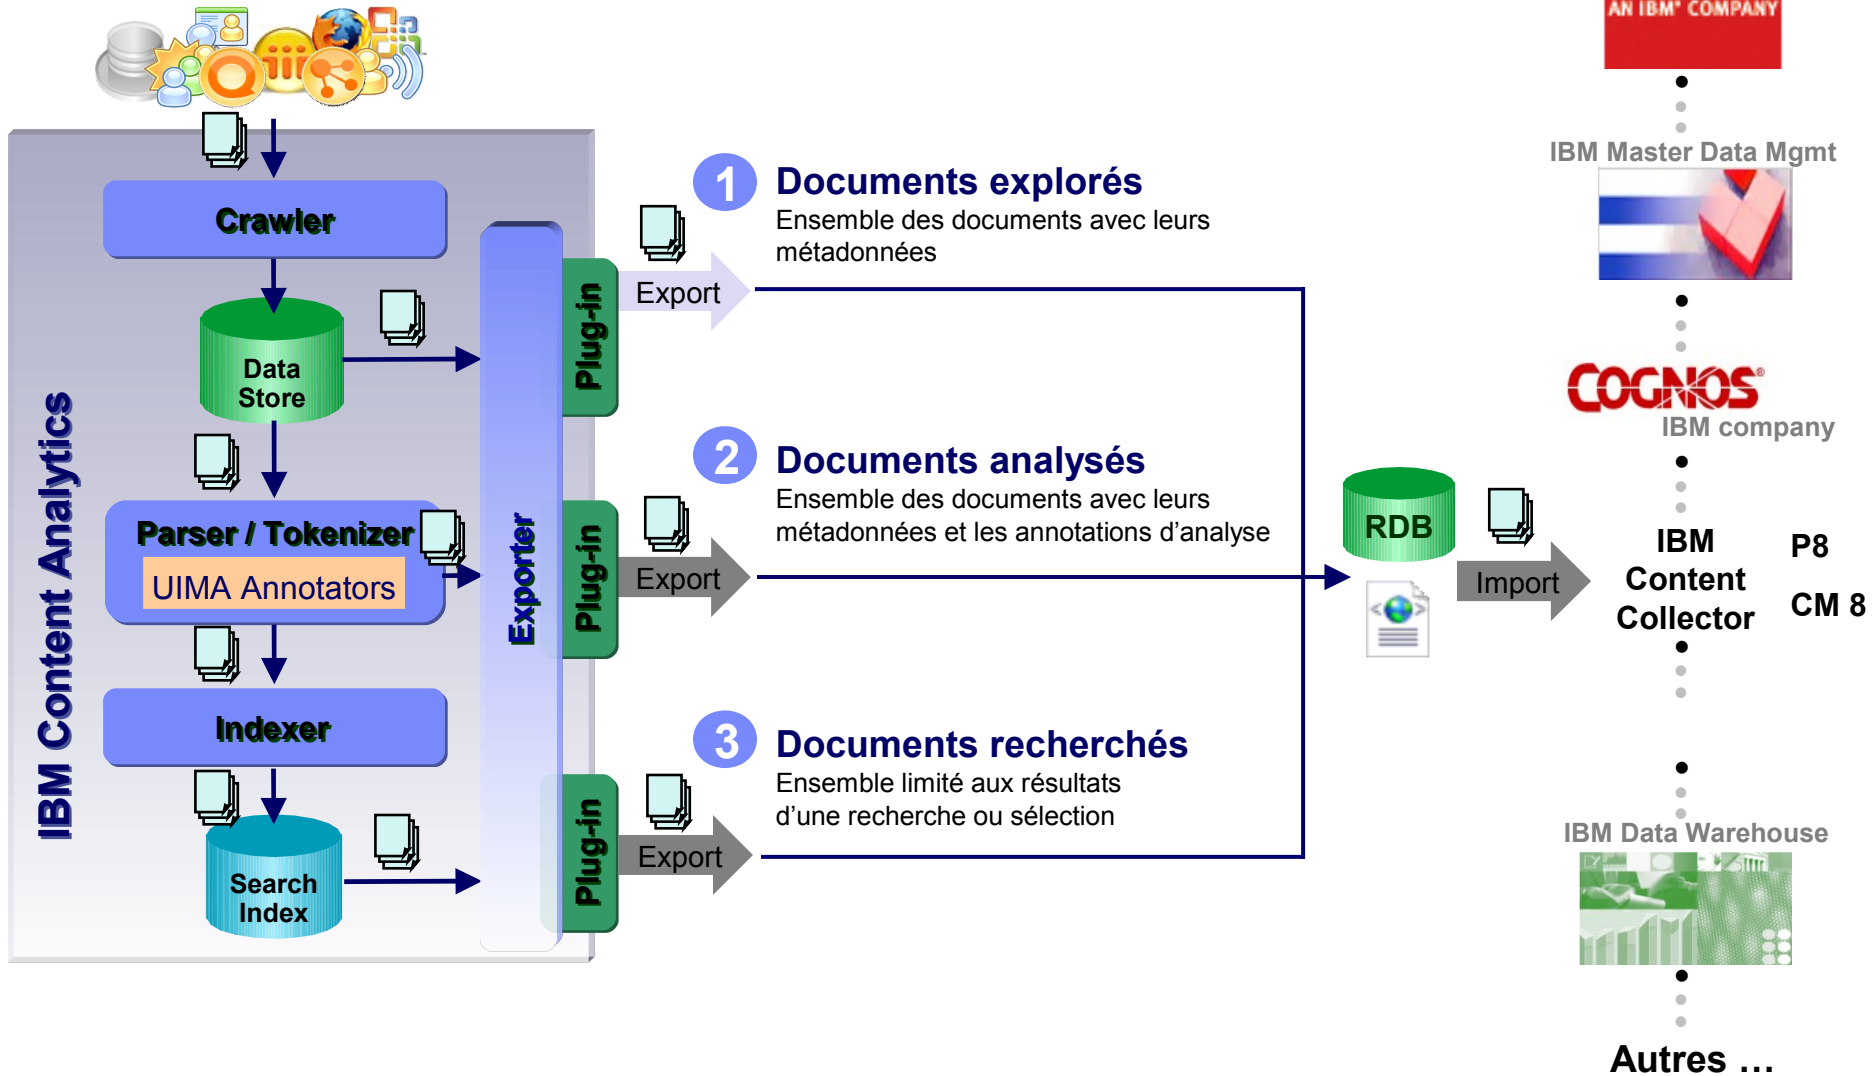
IBM Content Analytics

Crawler

Data Store

Parser / Tokenizer

UIMA Annotators

Indexer

Search Index

Exporter

Plug-in

Plug-in

Plug-in

Export

Export

Export

1 Documents explorés
Ensemble des documents avec leurs métadonnées

2 Documents analysés
Ensemble des documents avec leurs métadonnées et les annotations d'analyse

3 Documents recherchés
Ensemble limité aux résultats d'une recherche ou sélection

RDB

Import

AN IBM® COMPANY

IBM Master Data Mgmt

COGNOS®
IBM company

IBM Content Collector

P8

CM 8

IBM Data Warehouse

Autres …